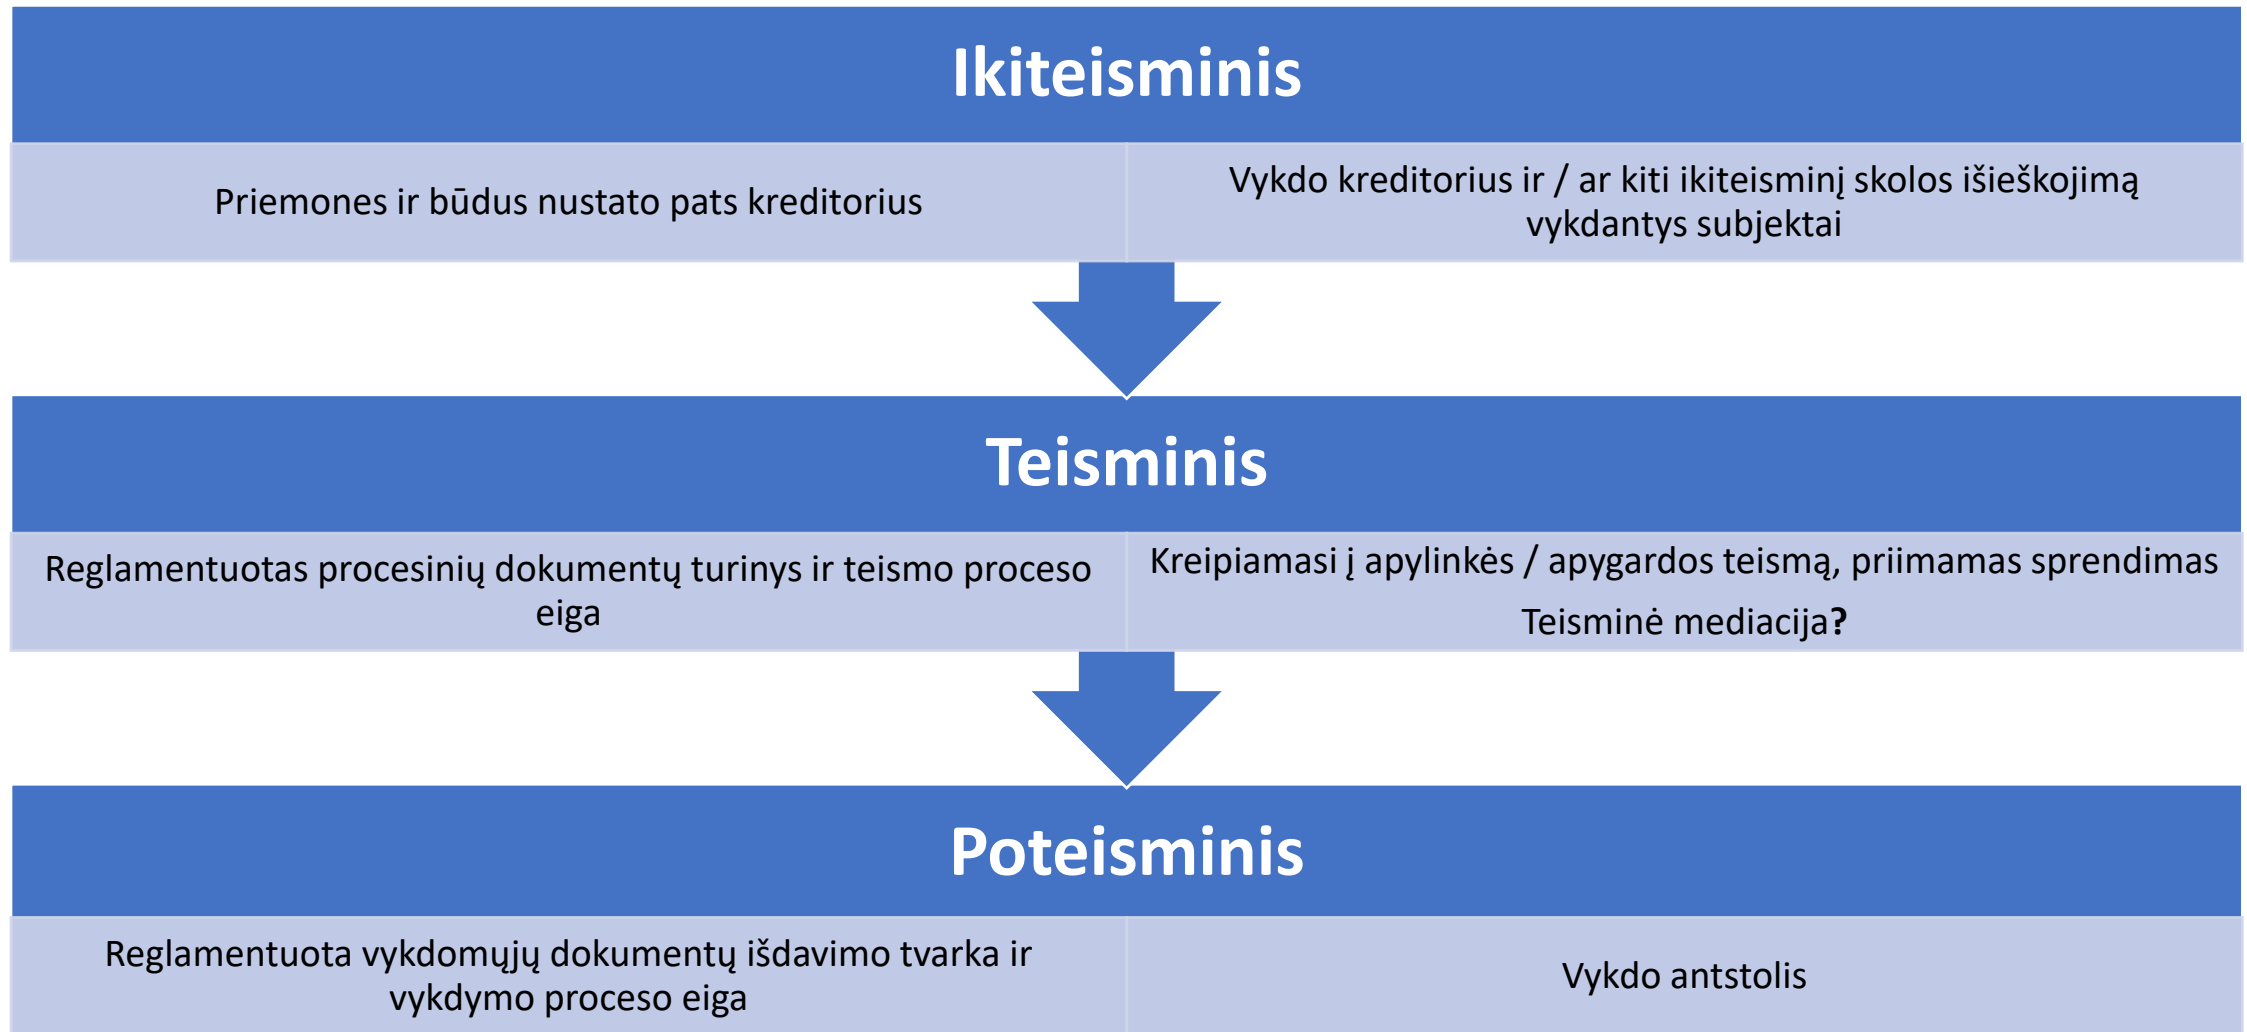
Ikiteisminis

Priemones ir būdus nustato pats kreditorius

Vykdo kreditorius ir / ar kiti ikiteisminį skolos išieškojimą vykdantys subjektai

Teisminis

Reglamentuotas procesinių dokumentų turinys ir teismo proceso eiga

Kreipiamasi į apylinkės / apygardos teismą, priimamas sprendimas

Teisminė mediacija?

Poteisminis

Reglamentuota vykdomųjų dokumentų išdavimo tvarka ir vykdymo proceso eiga

Vykdo antstolis